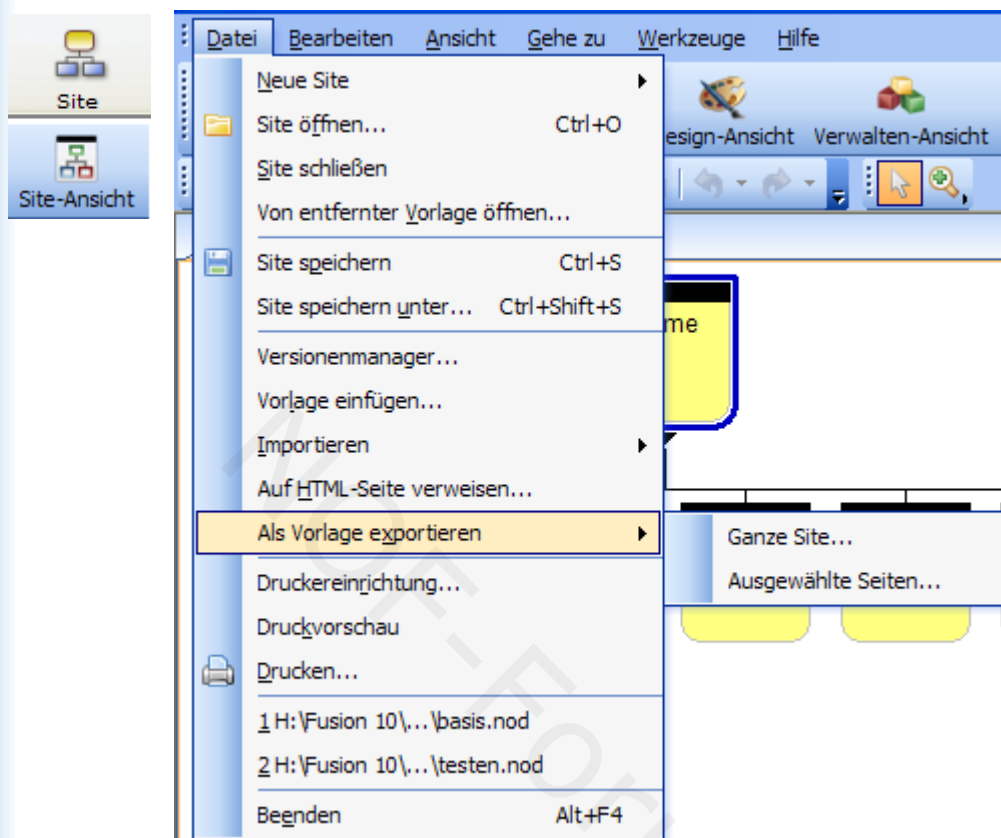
Site

Site-Ansicht

Datei Bearbeiten Ansicht Gehe zu Werkzeuge Hilfe

esign-Ansicht Verwalten-Ansicht

me

Neue Site
Site öffnen... Ctrl+O
Site schließen
Von entfernter Vorlage öffnen...
Site speichern Ctrl+S
Site speichern unter... Ctrl+Shift+S
Versionenmanager...
Vorlage einfügen...
Importieren
Auf HTML-Seite verweisen...
Als Vorlage exportieren
Druckereinrichtung...
Druckvorschau
Drucken...
1 H:\Fusion 10\...\basis.nod
2 H:\Fusion 10\...\testen.nod
Beenden Alt+F4

Ganze Site...
Ausgewählte Seiten...

NOF-Forum